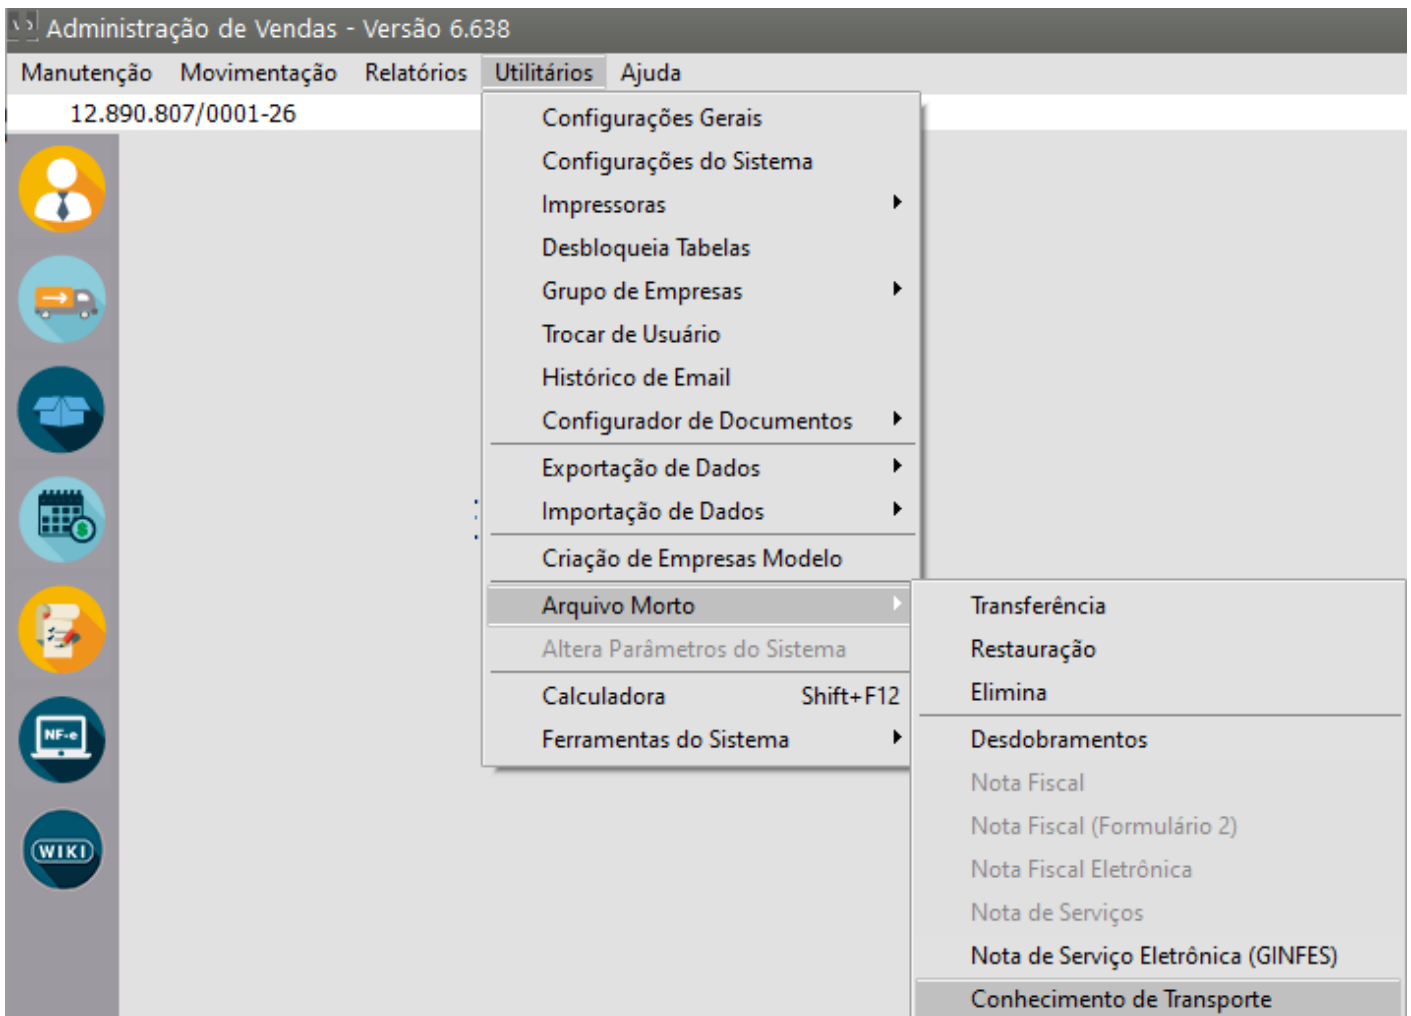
Administração de Vendas - Versão 6.638

Manutenção Movimentação Relatórios Utilitários Ajuda

12.890.807/0001-26

Configurações Gerais
Configurações do Sistema
Impressoras
Desbloqueia Tabelas
Grupo de Empresas
Trocar de Usuário
Histórico de Email
Configurador de Documentos
Exportação de Dados
Importação de Dados
Criação de Empresas Modelo
Arquivo Morto
Altera Parâmetros do Sistema
Calculadora Shift+F12
Ferramentas do Sistema

Transferência
Restauração
Elimina
Desdobramentos
Nota Fiscal
Nota Fiscal (Formulário 2)
Nota Fiscal Eletrônica
Nota de Serviços
Nota de Serviço Eletrônica (GINFES)
Conhecimento de Transporte

NF-e
WIKI